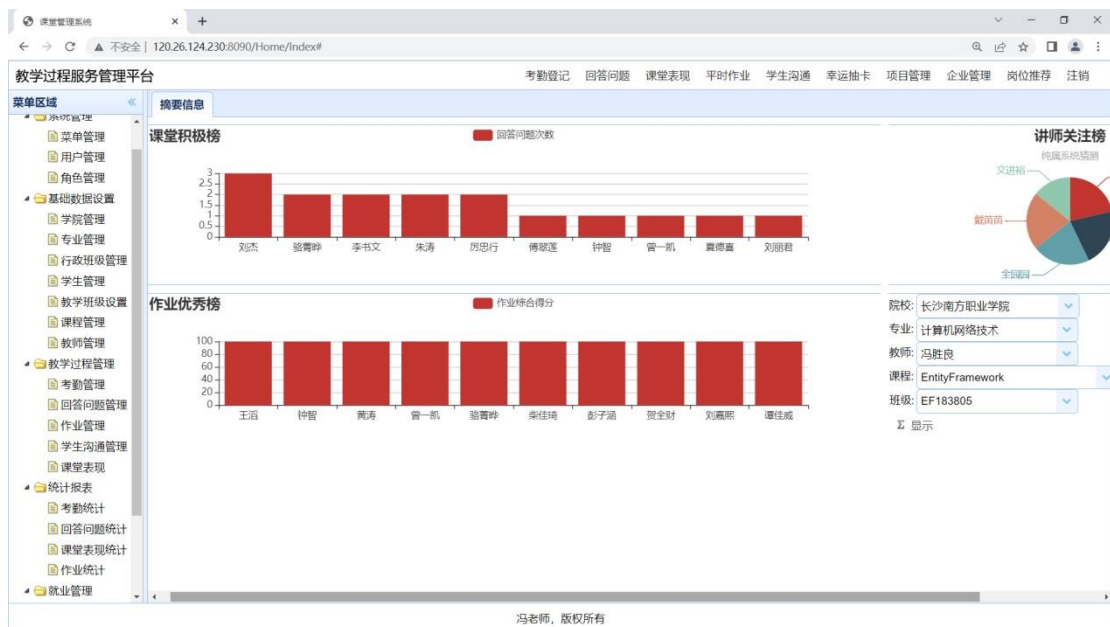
课堂管理系统 × +

← → C ▲ 不安全 | 120.26.124.230:8090/Home/Index#

教学过程服务管理平台

考勤登记 回答问题 课堂表现 平时作业 学生沟通 幸运抽卡 项目管理 企业管理 岗位推荐 注销

菜单区域 «

系统管理
菜单管理
用户管理
角色管理
基础数据设置
学院管理
专业管理
行政班级管理
学生管理
教学班级设置
课程管理
教师管理
教学过程管理
考勤管理
回答问题管理
作业管理
学生沟通管理
课堂表现
统计报表
考勤统计
回答问题统计
课堂表现统计
作业统计
就业管理

摘要信息

课堂积极榜

回答问题次数

3
2.5
2
1.5
1
0.5
0

刘杰 骆菁晔 李书文 朱涛 厉忠行 傅晓莲 钟智 曾一凯 夏德善 刘丽君

讲师关注榜

纯属系统猜测

文进裕

戴雨茜

全国园

作业优秀榜

作业综合得分

100
80
60
40
20
0

王滔 钟智 黄涛 曾一凯 骆菁晔 柴佳琦 彭子涵 贺全财 刘嘉熙 谭佳威

院校: 长沙南方职业学院
专业: 计算机网络技术
教师: 冯胜良
课程: EntityFramework
班级: EF183805
Σ 显示

冯老师，版权所有